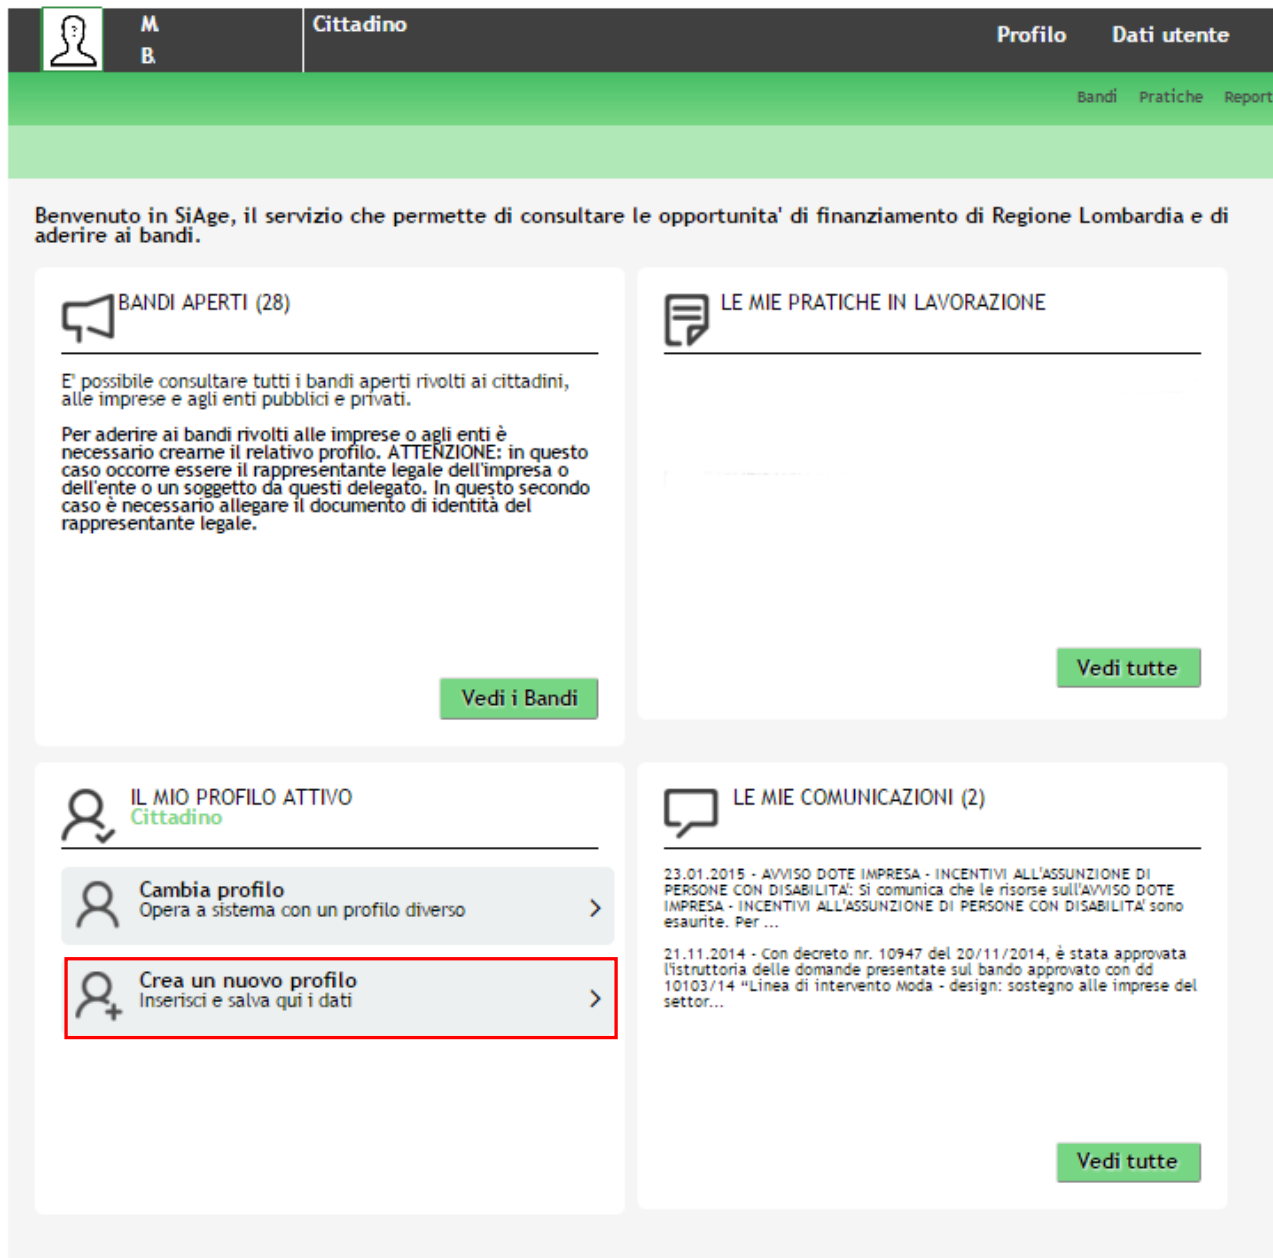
M
B

Cittadino

Profilo Dati utente

Bandi Pratiche Report

Benvenuto in SiAge, il servizio che permette di consultare le opportunita' di finanziamento di Regione Lombardia e di aderire ai bandi.

BANDI APERTI (28)

E' possibile consultare tutti i bandi aperti rivolti ai cittadini, alle imprese e agli enti pubblici e privati.

Per aderire ai bandi rivolti alle imprese o agli enti è necessario crearne il relativo profilo. ATTENZIONE: in questo caso occorre essere il rappresentante legale dell'impresa o dell'ente o un soggetto da questi delegato. In questo secondo caso è necessario allegare il documento di identità del rappresentante legale.

Vedi i Bandi

LE MIE PRATICHE IN LAVORAZIONE

Vedi tutte

IL MIO PROFILO ATTIVO
Cittadino

Cambia profilo
Opera a sistema con un profilo diverso

Crea un nuovo profilo
Inserisci e salva qui i dati

LE MIE COMUNICAZIONI (2)

23.01.2015 - AVVISO DOTE IMPRESA - INCENTIVI ALL'ASSUNZIONE DI PERSONE CON DISABILITA': Si comunica che le risorse sull'AVVISO DOTE IMPRESA - INCENTIVI ALL'ASSUNZIONE DI PERSONE CON DISABILITA' sono esaurite. Per ...

21.11.2014 - Con decreto nr. 10947 del 20/11/2014, è stata approvata l'istruttoria delle domande presentate sul bando approvato con dd 10103/14 "Linea di intervento Moda - design: sostegno alle imprese del settor...

Vedi tutte